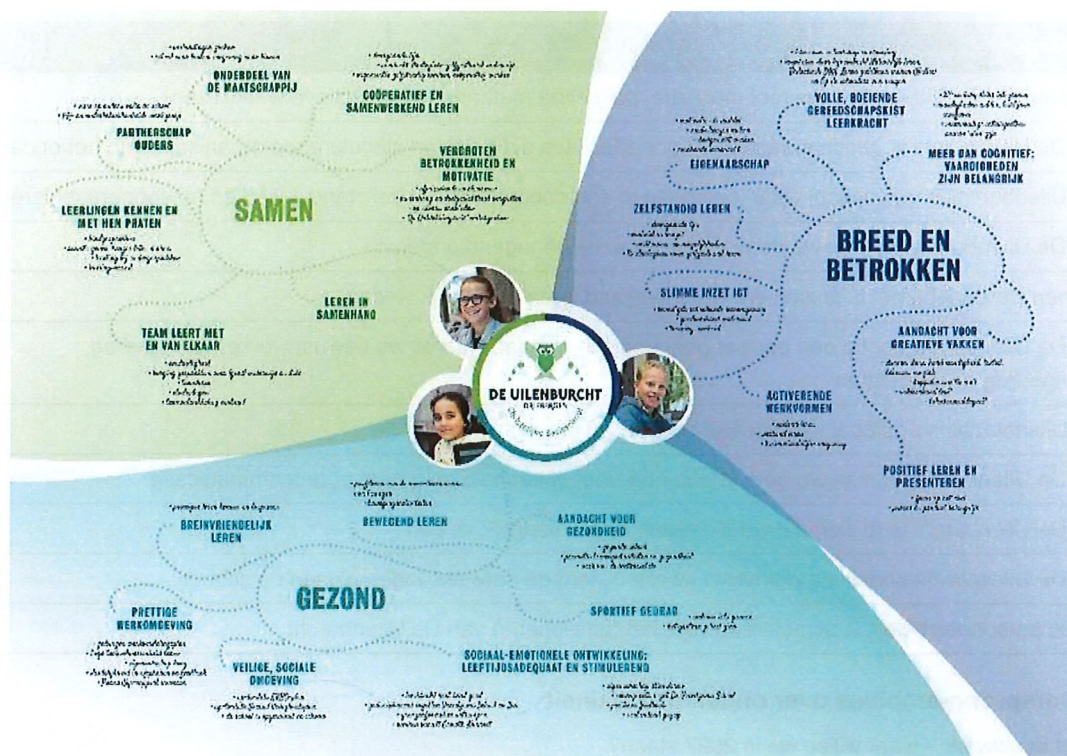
SAMEN

ONDERDEEL VAN DE MAATSCHAPPIJ

COÖPERATIEF EN SAMENWERKEND LEREN

PARTNERSCHAP OUDERS

VERGROTEN BETROKKENHEID EN MOTIVATIE

LEERLINGEN KENNEN EN MET HEN PRATEN

LEREN IN SAMENHANG

TEAM LEERT MET EN VAN ELKAAR

BREED EN BETROKKEN

VOLLE, BOEIENDE GEREEDSCHAPSKIST LEERKRACHT

MEER DAN COGNITIEF: VAARDIGHEDEN ZIJN BELANGRIJK

EIGENAARSCHAP

ZELFSTANDIG LEREN

SLIMME INZET ICT

AANDACHT VOOR CREATIEVE VAKKEN

ACTIVERENDE WERKVORMEN

POSITIEF LEREN EN PRESENTEREN

DE UILENBURCHT

GEZOND

BREINVRIENDELIJK LEREN

BEWEGEND LEREN

AANDACHT VOOR GEZONDHEID

PRETTIGE WERKOMGEVING

SPORTIEF GEDRAG

VEILIGE, SOCIALE OMGEVING

SOCIAAL-EMOTIONELE ONTWIKKELING; LEEFTIJDSADEQUAAT EN STIMULEREND

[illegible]